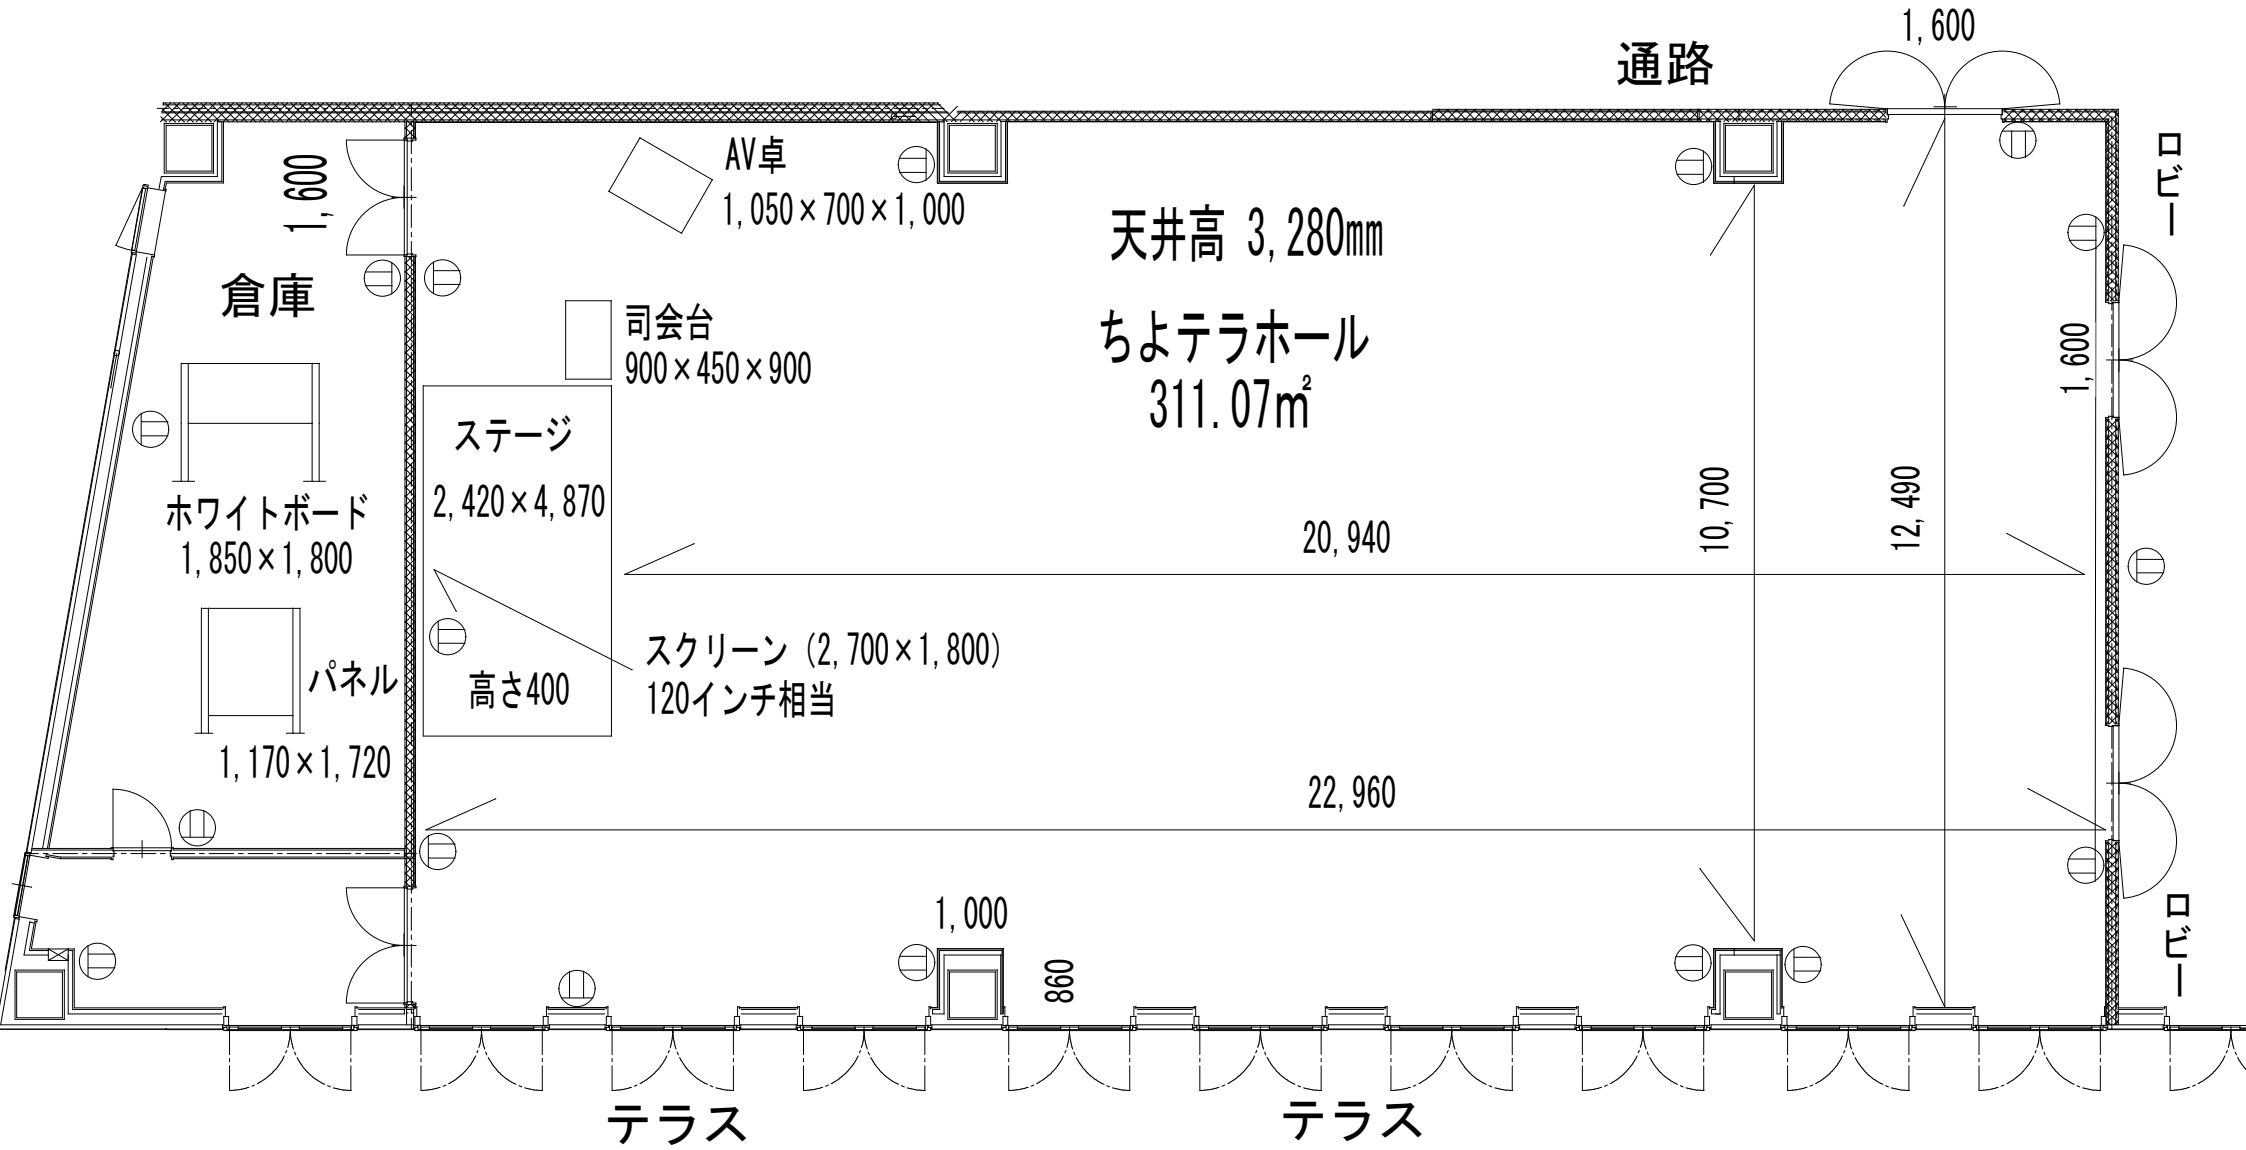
1,600
通路

AV卓
1,050×700×1,000

1,600

天井高 3,280mm

ロビー

倉庫

司会台
900×450×900

ちよテラホール
311.07m²

1,600

ステージ

ホワイトボード
1,850×1,800

2,420×4,870

20,940

10,700

12,490

スクリーン (2,700×1,800)
120インチ相当

パネル

高さ400

1,170×1,720

22,960

1,000

860

ロビー

テラス

テラス